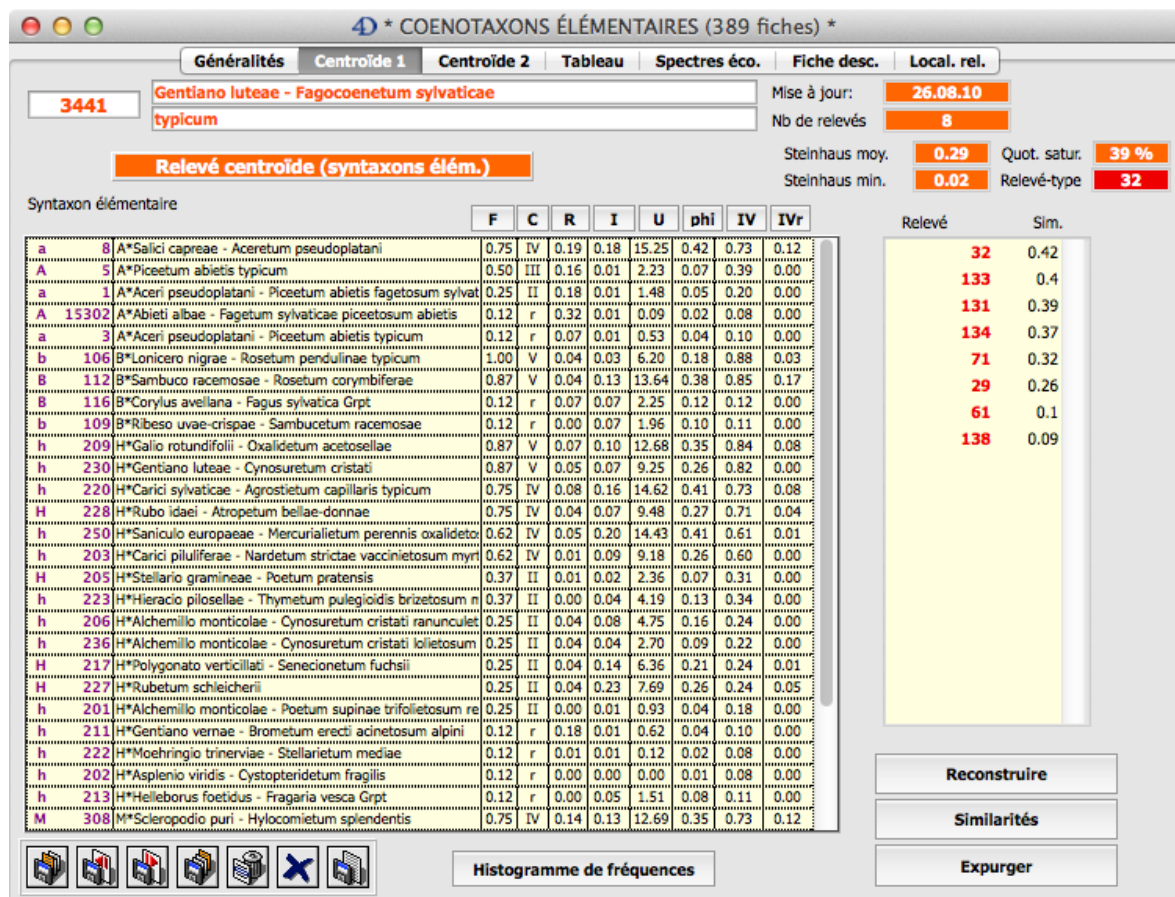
4D * COENOTAXONS ÉLÉMENTAIRES (389 fiches) *

Généralités | Centroïde 1 | Centroïde 2 | Tableau | Spectres éco. | Fiche desc. | Local. rel.

3441 Gentiano luteae - Fagocoenetum sylvaticae
typicum

Mise à jour: 26.08.10
Nb de relevés 8

Relevé centroïde (syntaxons élém.)

Steinhaus moy. 0.29 Quot. satur. 39 %
Steinhaus min. 0.02 Relevé-type 32

Syntaxon élémentaire

| | | | F | C | R | I | U | phi | IV | IVr |
|---|---|---|---|---|---|---|---|---|---|---|
| a | 8 | A*Salici capreae - Aceretum pseudoplatani | 0.75 | IV | 0.19 | 0.18 | 15.25 | 0.42 | 0.73 | 0.12 |
| A | 5 | A*Piceetum abietis typicum | 0.50 | III | 0.16 | 0.01 | 2.23 | 0.07 | 0.39 | 0.00 |
| a | 1 | A*Aceri pseudoplatani - Piceetum abietis fagetosum sylvat | 0.25 | II | 0.18 | 0.01 | 1.48 | 0.05 | 0.20 | 0.00 |
| A | 15302 | A*Abieti albae - Fagetum sylvaticae piceetosum abietis | 0.12 | r | 0.32 | 0.01 | 0.09 | 0.02 | 0.08 | 0.00 |
| a | 3 | A*Aceri pseudoplatani - Piceetum abietis typicum | 0.12 | r | 0.07 | 0.01 | 0.53 | 0.04 | 0.10 | 0.00 |
| b | 106 | B*Lonicero nigrae - Rosetum pendulinae typicum | 1.00 | V | 0.04 | 0.03 | 6.20 | 0.18 | 0.88 | 0.03 |
| B | 112 | B*Sambuco racemosae - Rosetum corymbiferae | 0.87 | V | 0.04 | 0.13 | 13.64 | 0.38 | 0.85 | 0.17 |
| B | 116 | B*Corylus avellana - Fagus sylvatica Grpt | 0.12 | r | 0.07 | 0.07 | 2.25 | 0.12 | 0.12 | 0.00 |
| b | 109 | B*Ribeso uvae-crispae - Sambucetum racemosae | 0.12 | r | 0.00 | 0.07 | 1.96 | 0.10 | 0.11 | 0.00 |
| h | 209 | H*Galio rotundifolii - Oxalidetum acetosellae | 0.87 | V | 0.07 | 0.10 | 12.68 | 0.35 | 0.84 | 0.08 |
| h | 230 | H*Gentiano luteae - Cynosuretum cristati | 0.87 | V | 0.05 | 0.07 | 9.25 | 0.26 | 0.82 | 0.00 |
| h | 220 | H*Carici sylvaticae - Agrostietum capillaris typicum | 0.75 | IV | 0.08 | 0.16 | 14.62 | 0.41 | 0.73 | 0.08 |
| H | 228 | H*Rubo idaei - Atropetum bellae-donnae | 0.75 | IV | 0.04 | 0.07 | 9.48 | 0.27 | 0.71 | 0.04 |
| h | 250 | H*Saniculo europaeae - Mercurialietum perennis oxalideto | 0.62 | IV | 0.05 | 0.20 | 14.43 | 0.41 | 0.61 | 0.01 |
| h | 203 | H*Carici piluliferae - Nardetum strictae vaccinietosum myrt | 0.62 | IV | 0.01 | 0.09 | 9.18 | 0.26 | 0.60 | 0.00 |
| H | 205 | H*Stellario gramineae - Poetum pratensis | 0.37 | II | 0.01 | 0.02 | 2.36 | 0.07 | 0.31 | 0.00 |
| h | 223 | H*Hieracio pilosellae - Thymetum pulegioidis brizetosum n | 0.37 | II | 0.00 | 0.04 | 4.19 | 0.13 | 0.34 | 0.00 |
| h | 206 | H*Alchemillo monticolae - Cynosuretum cristati ranunculet | 0.25 | II | 0.04 | 0.08 | 4.75 | 0.16 | 0.24 | 0.00 |
| h | 236 | H*Alchemillo monticolae - Cynosuretum cristati lolietosum | 0.25 | II | 0.04 | 0.04 | 2.70 | 0.09 | 0.22 | 0.00 |
| H | 217 | H*Polygonato verticillati - Senecionetum fuchsii | 0.25 | II | 0.04 | 0.14 | 6.36 | 0.21 | 0.24 | 0.01 |
| H | 227 | H*Rubetum schleicherii | 0.25 | II | 0.04 | 0.23 | 7.69 | 0.26 | 0.24 | 0.05 |
| h | 201 | H*Alchemillo monticolae - Poetum supinae trifolietosum re | 0.25 | II | 0.00 | 0.01 | 0.93 | 0.04 | 0.18 | 0.00 |
| h | 211 | H*Gentiano vernae - Brometum erecti acinetosum alpini | 0.12 | r | 0.18 | 0.01 | 0.62 | 0.04 | 0.10 | 0.00 |
| h | 222 | H*Moehringio trinerviae - Stellarietum mediae | 0.12 | r | 0.01 | 0.01 | 0.12 | 0.02 | 0.08 | 0.00 |
| h | 202 | H*Asplenio viridis - Cystopterideturn fragilis | 0.12 | r | 0.00 | 0.00 | 0.00 | 0.01 | 0.08 | 0.00 |
| h | 213 | H*Helleborus foetidus - Fragaria vesca Grpt | 0.12 | r | 0.00 | 0.05 | 1.51 | 0.08 | 0.11 | 0.00 |
| M | 308 | M*Scleropodio puri - Hylocomietum splendentis | 0.75 | IV | 0.14 | 0.13 | 12.69 | 0.35 | 0.73 | 0.12 |

| Relevé | Sim. |
|---|---|
| 32 | 0.42 |
| 133 | 0.4 |
| 131 | 0.39 |
| 134 | 0.37 |
| 71 | 0.32 |
| 29 | 0.26 |
| 61 | 0.1 |
| 138 | 0.09 |

Reconstruire
Similarités
Histogramme de fréquences
Expurger